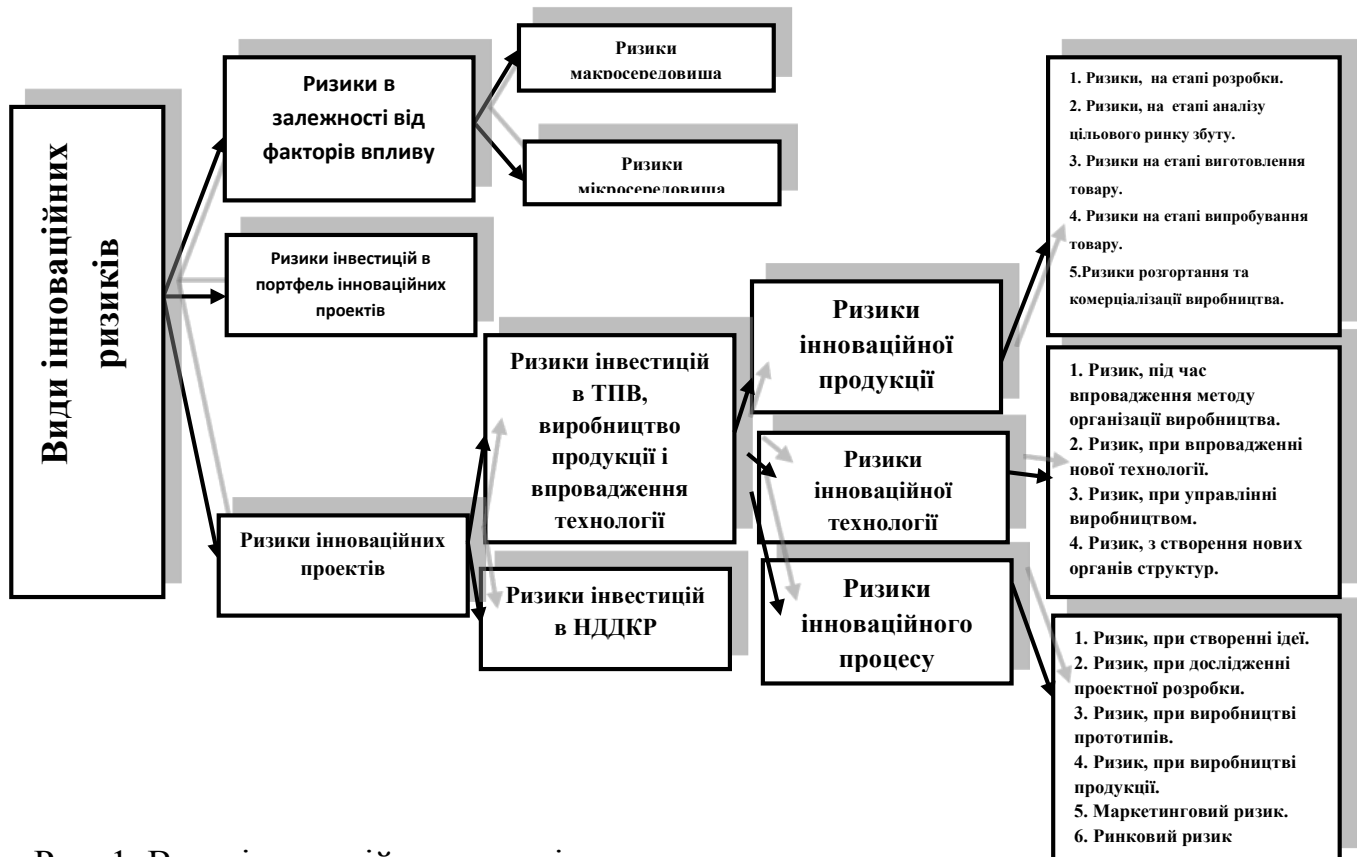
Види інноваційних ризиків

Ризики в залежності від факторів впливу

Ризики макросередовища

Ризики мікросередовища

Ризики інвестицій в портфель інноваційних проектів

Ризики інноваційних проектів

Ризики інвестицій в ТПВ, виробництво продукції і впровадження технології

Ризики інвестицій в НДДКР

Ризики інноваційної продукції

Ризики інноваційної технології

Ризики інноваційного процесу

1. Ризики, на етапі розробки.
2. Ризики, на етапі аналізу цільового ринку збуту.
3. Ризики на етапі виготовлення товару.
4. Ризики на етапі випробування товару.
5.Ризики розгортання та комерціалізації виробництва.

1. Ризик, під час впровадження методу організації виробництва.
2. Ризик, при впровадженні нової технології.
3. Ризик, при управлінні виробництвом.
4. Ризик, з створення нових органів структур.

1. Ризик, при створенні ідеї.
2. Ризик, при дослідженні проектної розробки.
3. Ризик, при виробництві прототипів.
4. Ризик, при виробництві продукції.
5. Маркетинговий ризик.
6. Ринковий ризик

Рис. 1. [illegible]